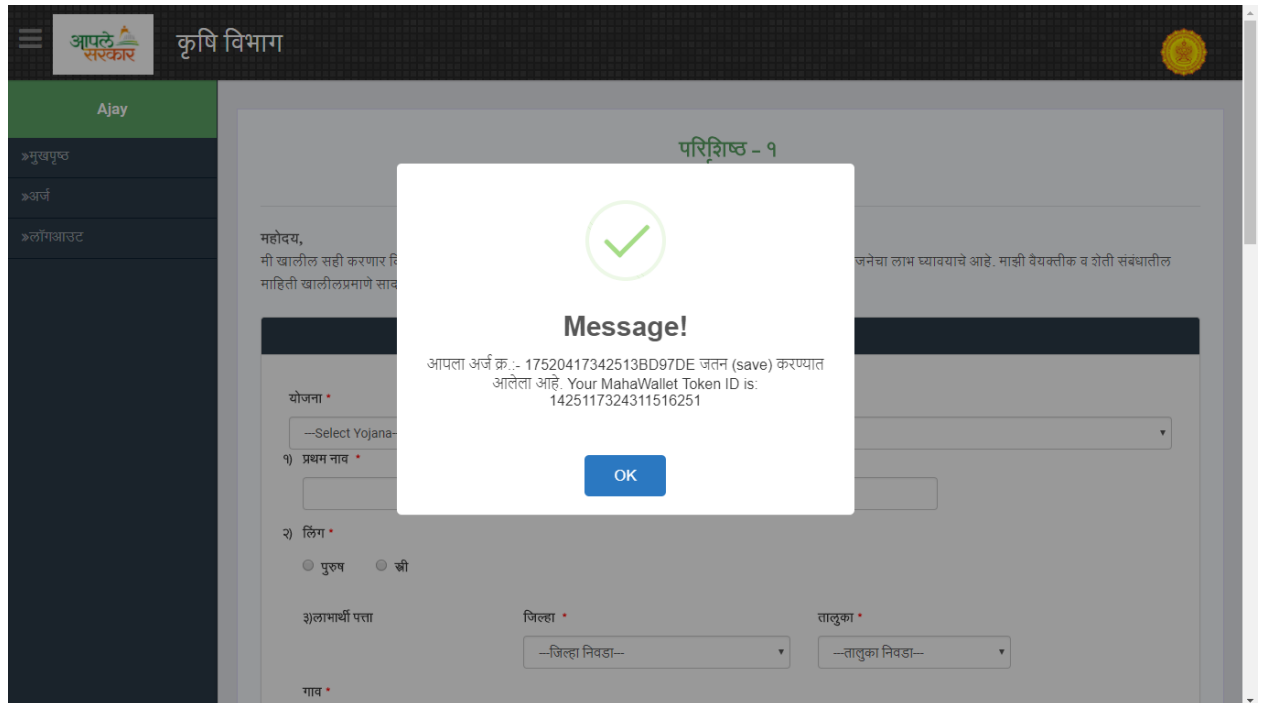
आपले सरकार

कृषि विभाग

Ajay

»मुखपृष्ठ

»अर्ज

»लॉगआउट

परिशिष्ठ - १

महोदय,

मी खालील सही करणार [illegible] जनेचा लाभ घ्यावयाचे आहे. माझी वैयक्तीक व शेती संबंधातील माहिती खालीलप्रमाणे सा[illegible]

Message!

आपला अर्ज क्र.:- 17520417342513BD97DE जतन (save) करण्यात आलेला आहे. Your MahaWallet Token ID is: 1425117324311516251

OK

योजना *

---Select Yojana---

१) प्रथम नाव *

२) लिंग *

पुरुष

स्त्री

३)लाभार्थी पत्ता

जिल्हा *

---जिल्हा निवडा---

तालुका *

---तालुका निवडा---

गाव *